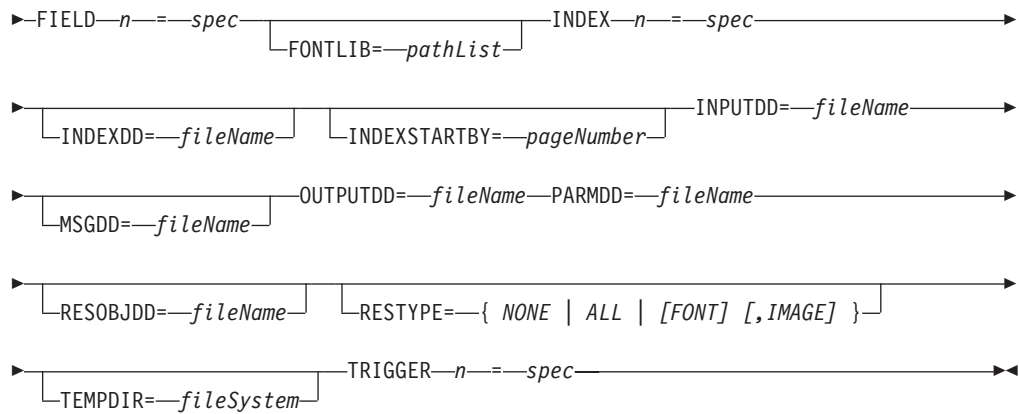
FIELD n = spec
FONTLIB= pathList
INDEX n = spec

INDEXDD= fileName
INDEXSTARTBY= pageNumber
INPUTDD= fileName

MSGDD= fileName
OUTPUTDD= fileName PARMDD= fileName

RESOBJDD= fileName
RESTYPE= { NONE | ALL | [FONT] [,IMAGE] }

TEMPDIR= fileSystem
TRIGGER n = spec